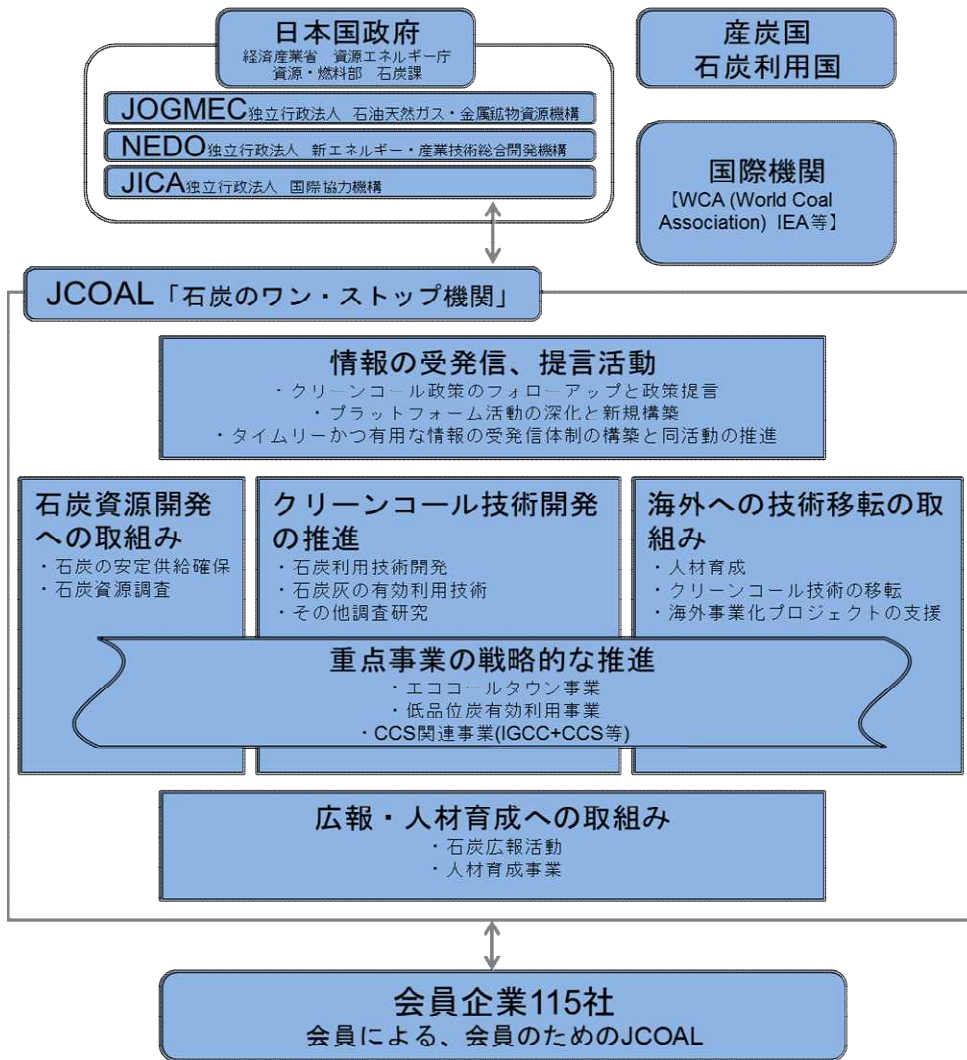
日本国政府
経済産業省　資源エネルギー庁
資源・燃料部　石炭課

JOGMEC独立行政法人　石油天然ガス・金属鉱物資源機構

NEDO独立行政法人　新エネルギー・産業技術総合開発機構

JICA独立行政法人　国際協力機構

産炭国
石炭利用国

国際機関
【WCA (World Coal Association) IEA等】

JCOAL「石炭のワン・ストップ機関」

情報の受発信、提言活動
・クリーンコール政策のフォローアップと政策提言
・プラットフォーム活動の深化と新規構築
・タイムリーかつ有用な情報の受発信体制の構築と同活動の推進

石炭資源開発への取組み
・石炭の安定供給確保
・石炭資源調査

クリーンコール技術開発の推進
・石炭利用技術開発
・石炭灰の有効利用技術
・その他調査研究

海外への技術移転の取組み
・人材育成
・クリーンコール技術の移転
・海外事業化プロジェクトの支援

重点事業の戦略的な推進
・エココールタウン事業
・低品位炭有効利用事業
・CCS関連事業(IGCC+CCS等)

広報・人材育成への取組み
・石炭広報活動
・人材育成事業

会員企業115社
会員による、会員のためのJCOAL